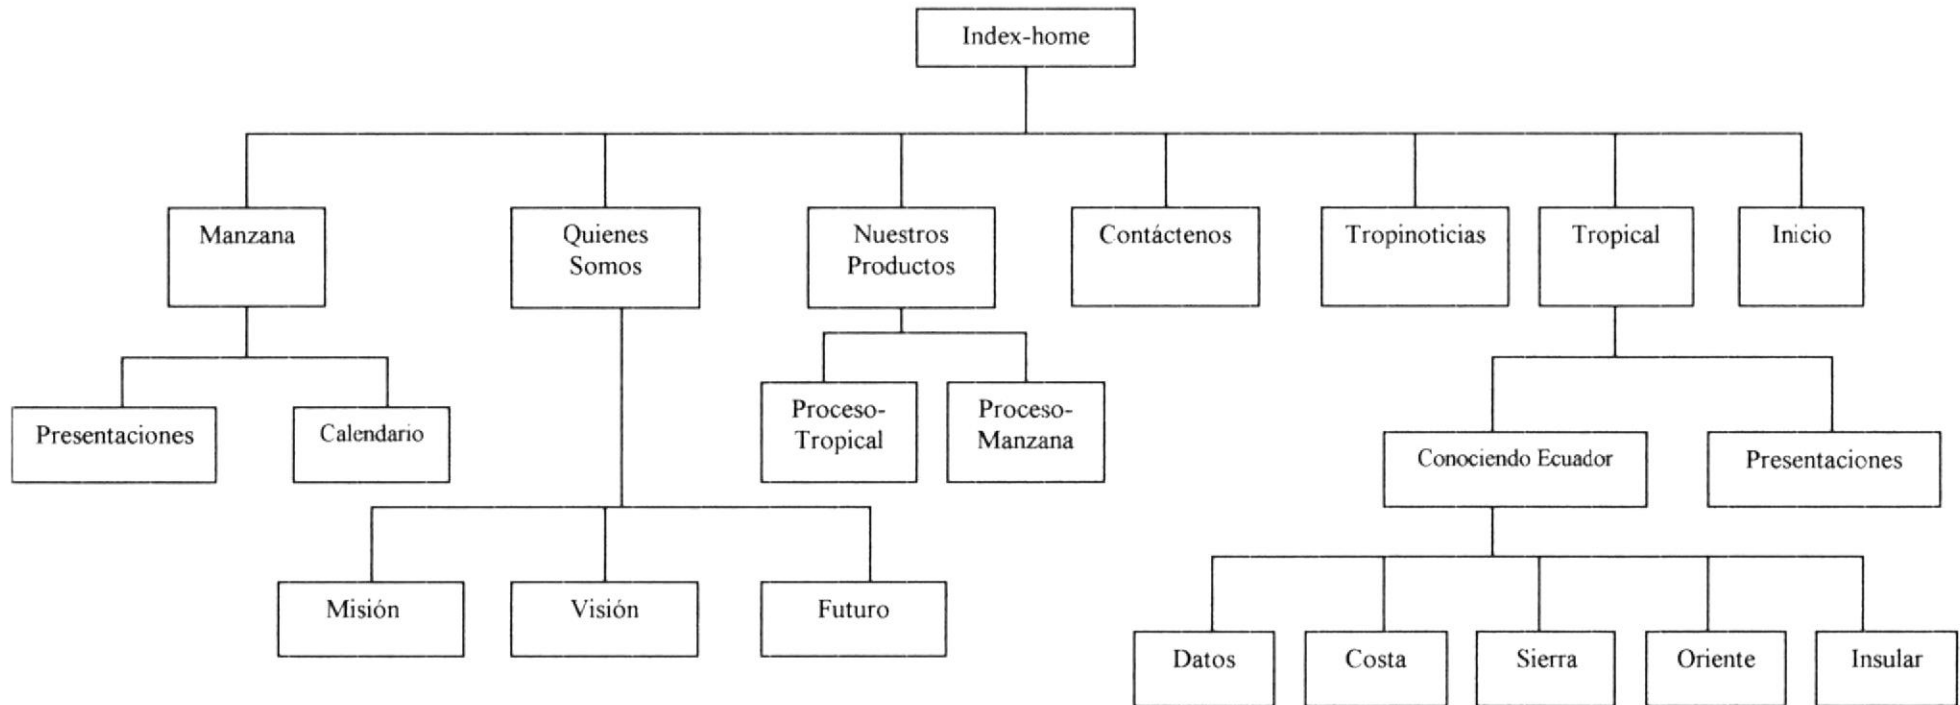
Index-home

Manzana

Quienes Somos

Nuestros Productos

Contáctenos

Tropinoticias

Tropical

Inicio

Presentaciones

Calendario

Proceso-Tropical

Proceso-Manzana

Conociendo Ecuador

Presentaciones

Misión

Visión

Futuro

Datos

Costa

Sierra

Oriente

Insular